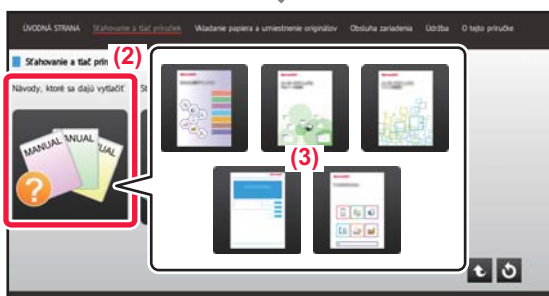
ÚVODNÁ STRANA Sťahovanie a tlač príručiek Vkladanie papiera a umiestnenie originálov Obsluha zariadenia Údržba O tejto príručke

Sťahovanie a tlač prír

(2)

Návody, ktoré sa dajú vytlačiť St

MANUAL MANUAL UAL

(3)